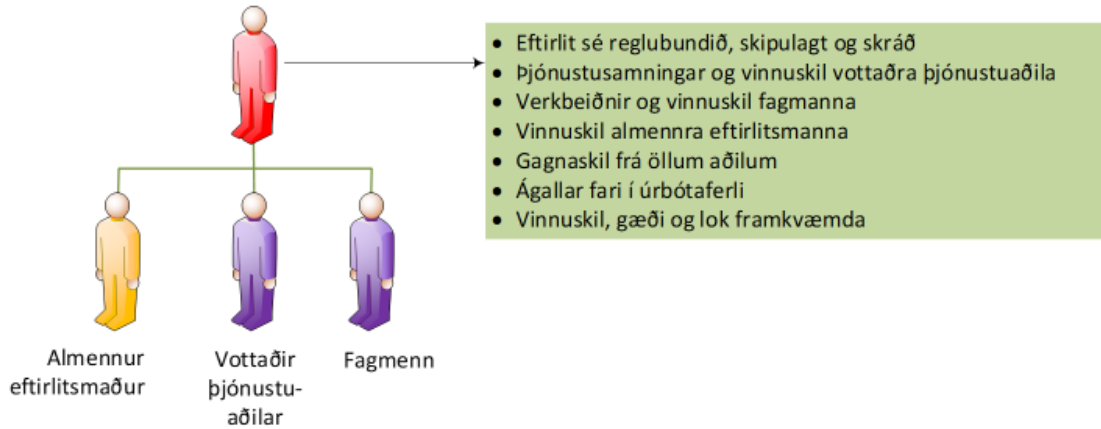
- Eftirlit sé reglubundið, skipulagt og skráð
- Þjónustusamningar og vinnuskil vottaðra þjónustuaðila
- Verkbeiðnir og vinnuskil fagmanna
- Vinnuskil almennra eftirlitsmanna
- Gagnaskil frá öllum aðilum
- Ágallar fari í úrbótaferli
- Vinnuskil, gæði og lok framkvæmda

Almennur eftirlitsmaður

Vottaðir þjónustu-aðilar

Fagmenn